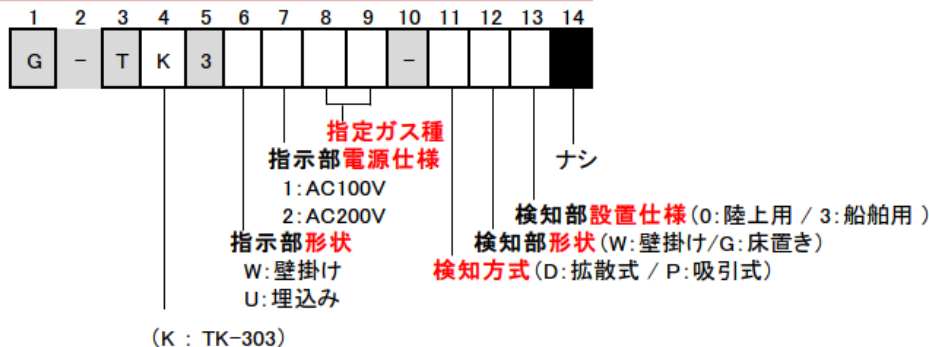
| 1 | 2 | 3 | 4 | 5 | 6 | 7 | 8 | 9 | 10 | 11 | 12 | 13 | 14 |
|---|---|---|---|---|---|---|---|---|---|---|---|---|---|
| G | - | T | K | 3 | | | | | - | | | | |

指定ガス種

指示部電源仕様
1:AC100V
2:AC200V

ナシ

検知部設置仕様(0:陸上用 / 3:船舶用)

検知部形状(W:壁掛け/G:床置き)

検知方式(D:拡散式 / P:吸引式)

指示部形状
W:壁掛け
U:埋込み

(K : TK-303)